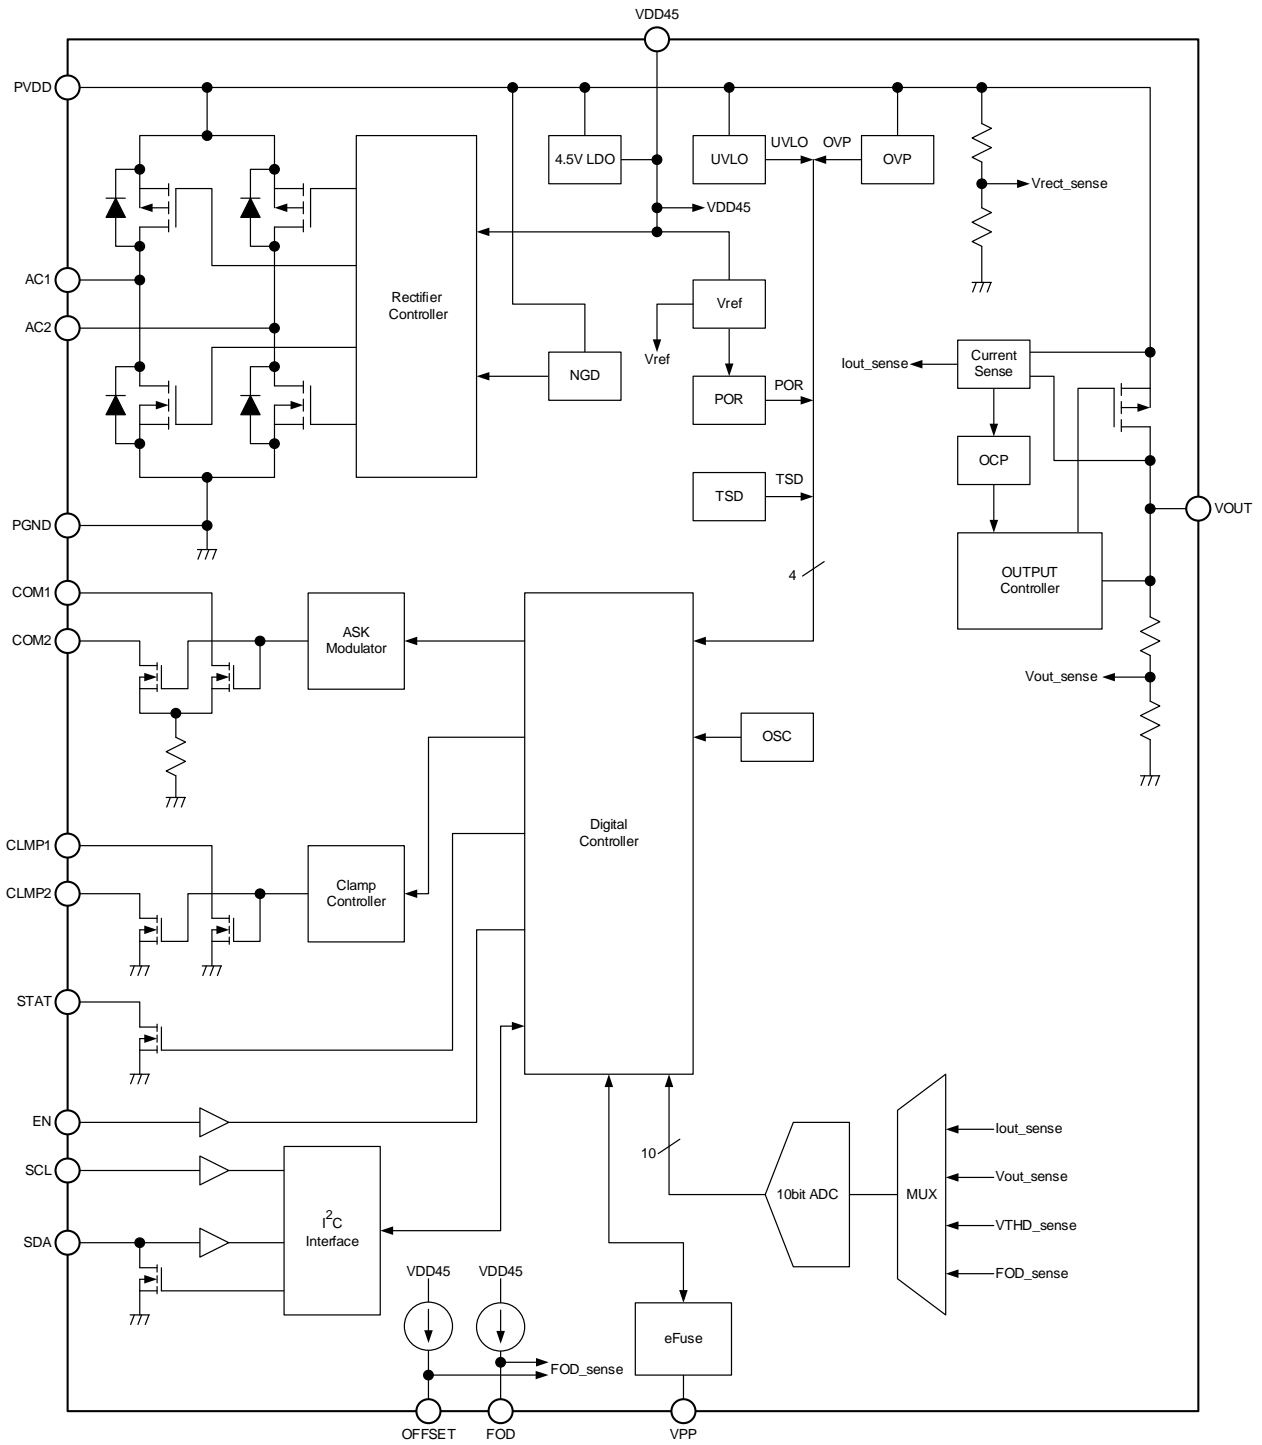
VDD45

PVDD

4.5V LDO

UVLO

UVLO

OVP

OVP

Vrect_sense

VDD45

AC1

AC2

Rectifier Controller

Vref

Vref

NGD

POR

POR

Iout_sense

Current Sense

OCP

TSD

TSD

PGND

VOUT

4

OUTPUT Controller

COM1

COM2

ASK Modulator

Vout_sense

OSC

Digital Controller

CLMP1

CLMP2

Clamp Controller

STAT

EN

SCL

SDA

$I^2C$ Interface

10

10bit ADC

MUX

Iout_sense

Vout_sense

VTHD_sense

FOD_sense

VDD45

VDD45

FOD_sense

eFuse

OFFSET

FOD

VPP